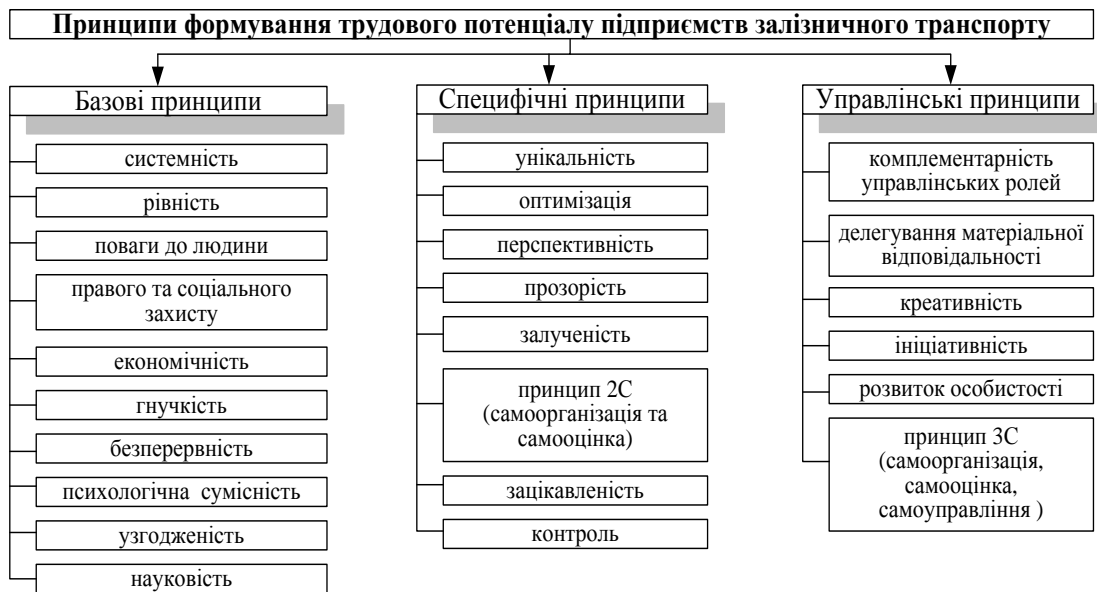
Принципи формування трудового потенціалу підприємств залізничного транспорту

Базові принципи

системність

рівність

поваги до людини

правого та соціального захисту

економічність

гнучкість

безперервність

психологічна сумісність

узгодженість

науковість

Специфічні принципи

унікальність

оптимізація

перспективність

прозорість

залученість

принцип 2С (самоорганізація та самооцінка)

зацікавленість

контроль

Управлінські принципи

комплементарність управлінських ролей

делегування матеріальної відповідальності

креативність

ініціативність

розвиток особистості

принцип 3С (самоорганізація, самооцінка, самоуправління )